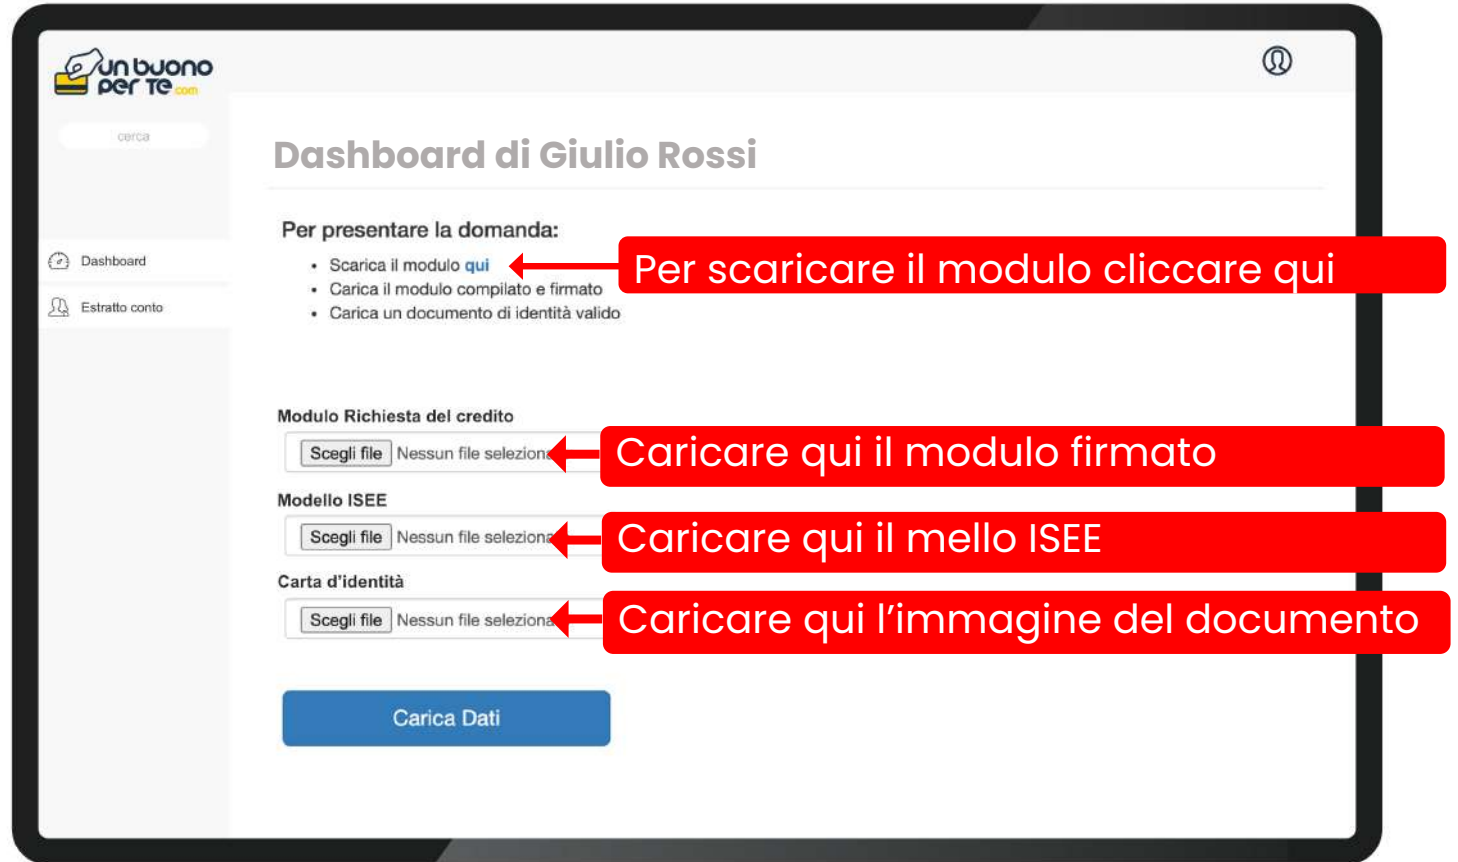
un buono per te.com

cerca

Dashboard

Estratto conto

Dashboard di Giulio Rossi

Per presentare la domanda:

- Scarica il modulo qui
- Carica il modulo compilato e firmato
- Carica un documento di identità valido

Per scaricare il modulo cliccare qui

Modulo Richiesta del credito

Scegli file Nessun file seleziona

Caricare qui il modulo firmato

Modello ISEE

Scegli file Nessun file seleziona

Caricare qui il mello ISEE

Carta d'identità

Scegli file Nessun file seleziona

Caricare qui l'immagine del documento

Carica Dati